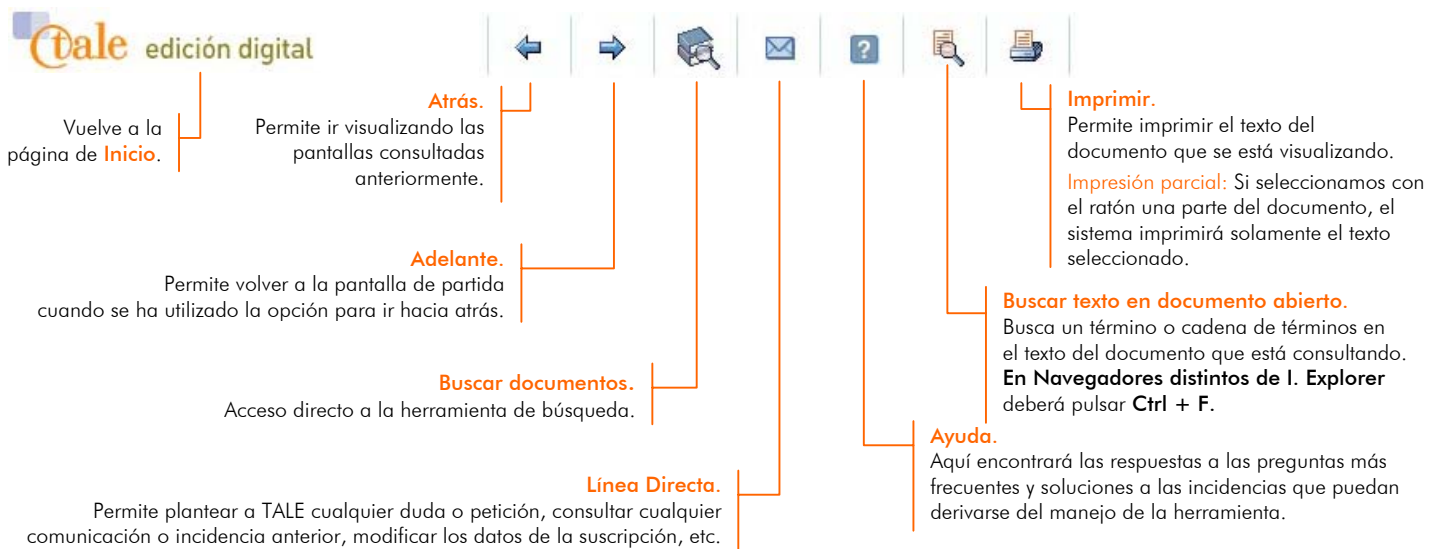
tale edición digital

Vuelve a la página de Inicio.

Atrás.
Permite ir visualizando las pantallas consultadas anteriormente.

Adelante.
Permite volver a la pantalla de partida cuando se ha utilizado la opción para ir hacia atrás.

Buscar documentos.
Acceso directo a la herramienta de búsqueda.

Línea Directa.
Permite plantear a TALE cualquier duda o petición, consultar cualquier comunicación o incidencia anterior, modificar los datos de la suscripción, etc.

Imprimir.
Permite imprimir el texto del documento que se está visualizando.

Impresión parcial: Si seleccionamos con el ratón una parte del documento, el sistema imprimirá solamente el texto seleccionado.

Buscar texto en documento abierto.
Busca un término o cadena de términos en el texto del documento que está consultando. En Navegadores distintos de I. Explorer deberá pulsar Ctrl + F.

Ayuda.
Aquí encontrará las respuestas a las preguntas más frecuentes y soluciones a las incidencias que puedan derivarse del manejo de la herramienta.